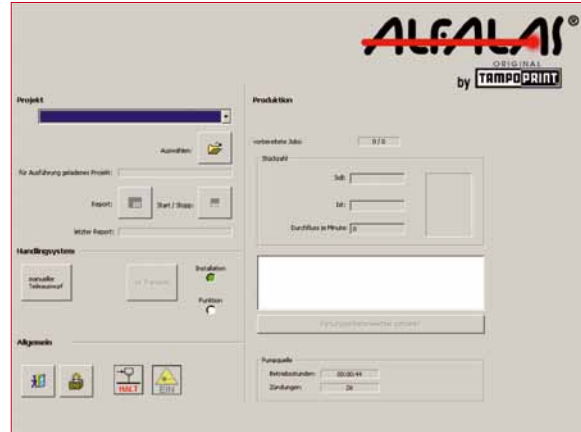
ALFALAS®
ORIGINAL
by TAMPOPRINT

Projekt

Auswählen:

für Ausführung geladenes Projekt:

Report:

Start / Stopp:

letzter Report:

Handlingsystem

manueller Teileauswurf

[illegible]

Installation

Funktion

Allgemein

HALT

Produktion

vorbereitete Jobs:

0 / 0

Stückzahl

Soll:

Ist:

Durchfluss je Minute:

0

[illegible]

Pumpquelle

Betriebsstunden:

00:00:44

Zündungen:

26